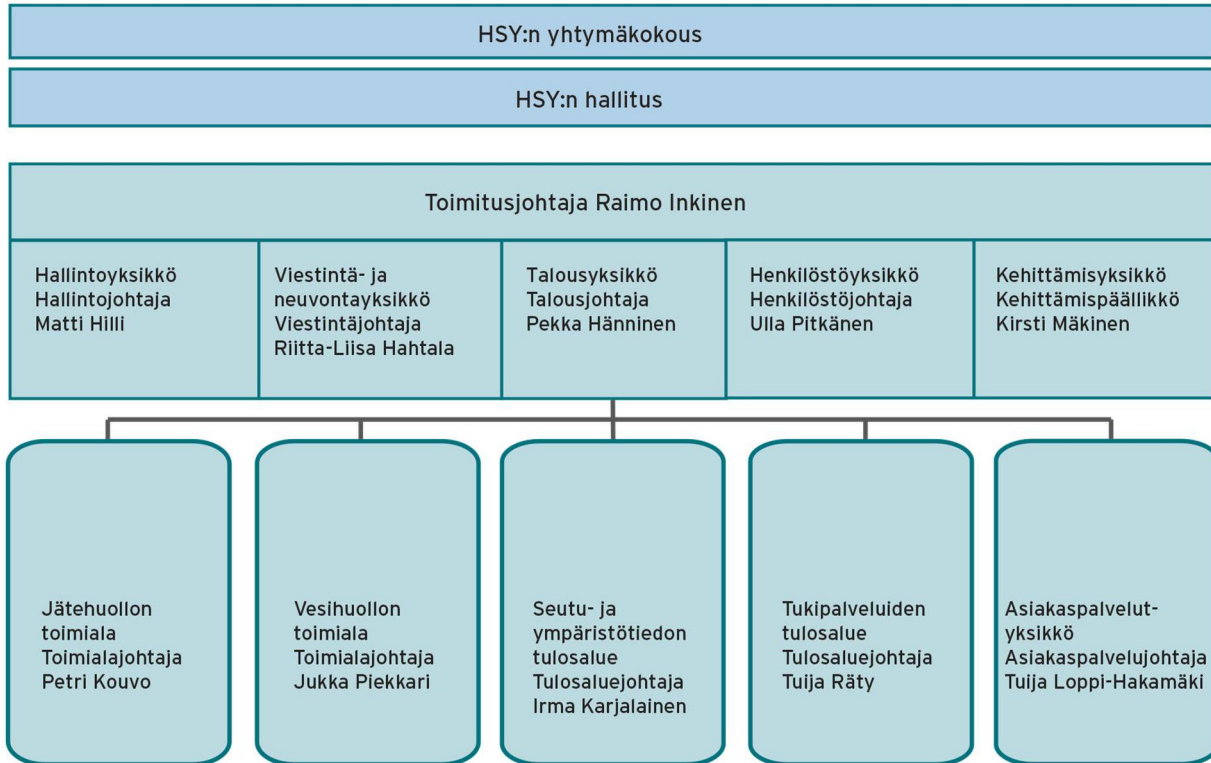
HSY:n yhtymäkokous

HSY:n hallitus

Toimitusjohtaja Raimo Inkinen

Hallintoyksikkö
Hallintojohtaja
Matti Hilli

Viestintä- ja neuvontayksikkö
Viestintäjohtaja
Riitta-Liisa Hahtala

Talousyksikkö
Talousjohtaja
Pekka Hänninen

Henkilöstöyksikkö
Henkilöstöjohtaja
Ulla Pitkänen

Kehittämisyksikkö
Kehittämispäällikkö
Kirsti Mäkinen

Jätehuollon toimiala
Toimialajohtaja
Petri Kouvo

Vesihuollon toimiala
Toimialajohtaja
Jukka Piekkari

Seutu- ja ympäristötiedon tulosalue
Tulosaluejohtaja
Irma Karjalainen

Tukipalveluiden tulosalue
Tulosaluejohtaja
Tuija Räty

Asiakaspalvelut-yksikkö
Asiakaspalvelujohtaja
Tuija Loppi-Hakamäki